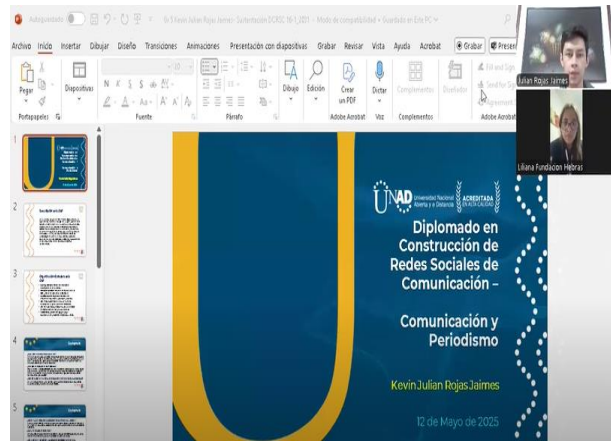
Autoguardado

Kevin Julian Rojas Jaimes - Sustentación DCRSC 16-1_2025 - Modo de compatibilidad • Guardado en Este PC

Archivo Inicio Insertar Dibujar Diseño Transiciones Animaciones Presentación con diapositivas Grabar Revisar Vista Ayuda Acrobat

Grabar

Presen

Pegar

Diapositivas

Dibujo

Edición

Crear un PDF

Dictar

Complementos

Diseñador

Fill and Sign

Send for Signature

Portapapeles

Fuente

Párrafo

Adobe Acrobat

Voz

Complementos

Adobe Acrobat

Julian Rojas Jaimes

Liliana Fundacion Hebras

1

2

3

4

5

UNAD Universidad Nacional Abierta y a Distancia

ACREDITADA EN ALTA CALIDAD

Diplomado en Construcción de Redes Sociales de Comunicación –

Comunicación y Periodismo

Kevin Julian Rojas Jaimes

12 de Mayo de 2025